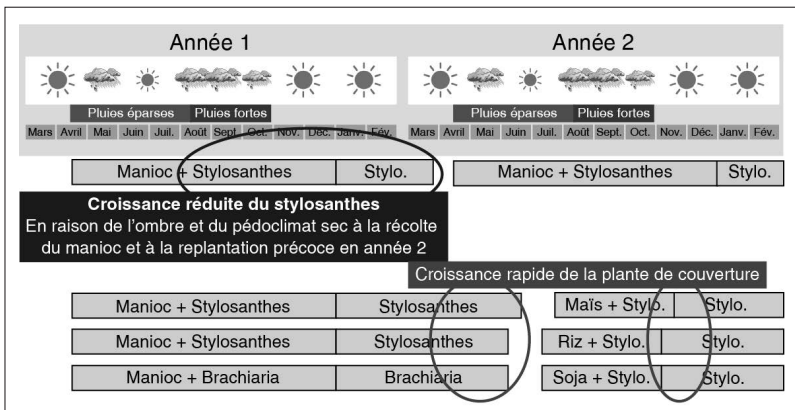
Année 1

Pluies éparses Pluies fortes

Mars Avril Mai Juin Juil. Août Sept. Oct. Nov. Déc. Janv. Fév.

Année 2

Pluies éparses Pluies fortes

Mars Avril Mai Juin Juil. Août Sept. Oct. Nov. Déc. Janv. Fév.

Manioc + Stylosanthes | Stylo.

Manioc + Stylosanthes | Stylo.

Croissance réduite du stylosanthes
En raison de l'ombre et du pédoclimat sec à la récolte du manioc et à la replantation précoce en année 2

Croissance rapide de la plante de couverture

Manioc + Stylosanthes | Stylosanthes
Maïs + Stylo. | Stylo.

Manioc + Stylosanthes | Stylosanthes
Riz + Stylo. | Stylo.

Manioc + Brachiaria | Brachiaria
Soja + Stylo. | Stylo.